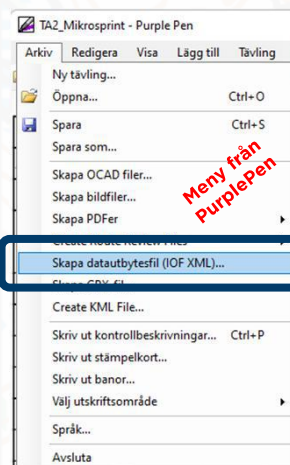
TA2_Mikrosprint - Purple Pen

Arkiv Redigera Visa Lägg till Tävling

Ny tävling...
Öppna... Ctrl+O
Spara Ctrl+S
Spara som...
Skapa OCAD filer...
Skapa bildfiler...
Skapa PDFer
Create Route Review Files
Skapa datautbytesfil (IOF XML)...
Skapa GPX-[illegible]
Create KML File...
Skriv ut kontrollbeskrivningar... Ctrl+P
Skriv ut stämpelkort...
Skriv ut banor...
Välj utskriftsområde
Språk...
Avsluta

Meny från PurplePen